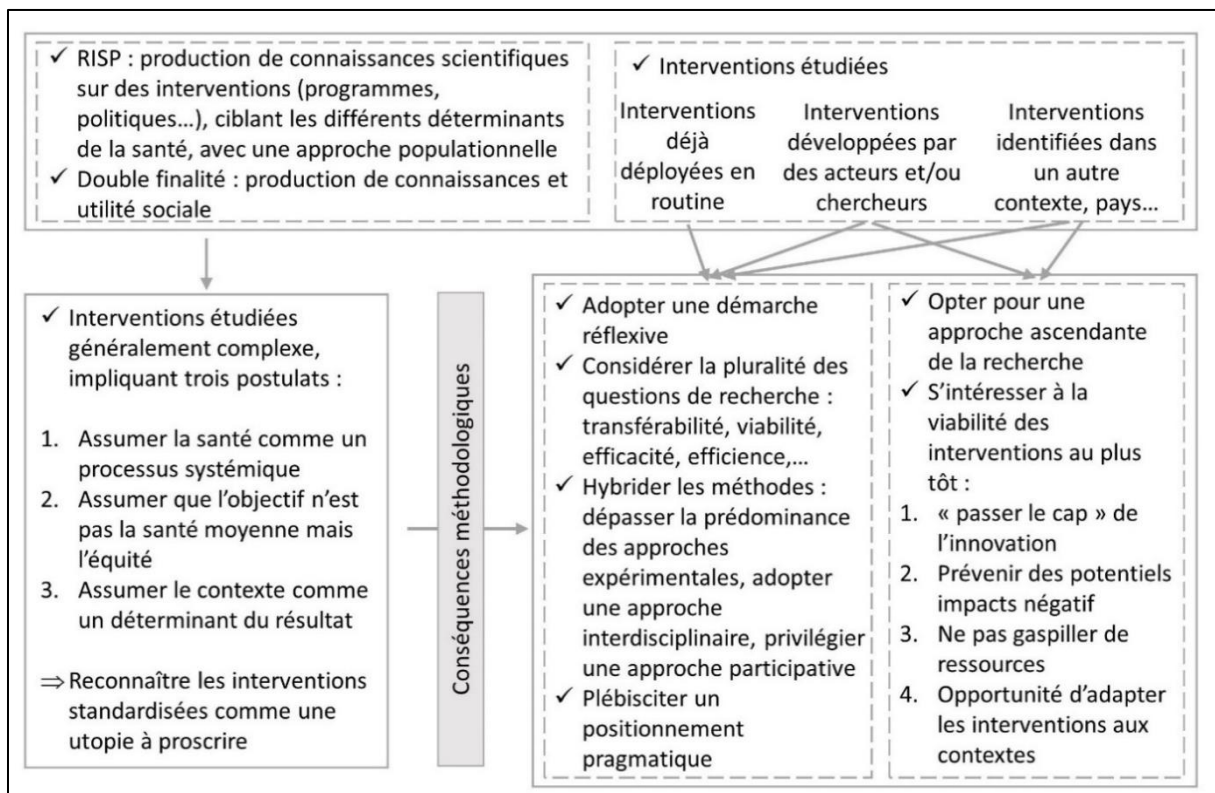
✓ RISP : production de connaissances scientifiques sur des interventions (programmes, politiques…), ciblant les différents déterminants de la santé, avec une approche populationnelle
✓ Double finalité : production de connaissances et utilité sociale

✓ Interventions étudiées

Interventions déjà déployées en routine

Interventions développées par des acteurs et/ou chercheurs

Interventions identifiées dans un autre contexte, pays…

✓ Interventions étudiées généralement complexe, impliquant trois postulats :

1. Assumer la santé comme un processus systémique
2. Assumer que l'objectif n'est pas la santé moyenne mais l'équité
3. Assumer le contexte comme un déterminant du résultat

⇒ Reconnaître les interventions standardisées comme une utopie à proscrire

Conséquences méthodologiques

✓ Adopter une démarche réflexive
✓ Considérer la pluralité des questions de recherche : transférabilité, viabilité, efficacité, efficience,…
✓ Hybrider les méthodes : dépasser la prédominance des approches expérimentales, adopter une approche interdisciplinaire, privilégier une approche participative
✓ Plébisciter un positionnement pragmatique

✓ Opter pour une approche ascendante de la recherche
✓ S'intéresser à la viabilité des interventions au plus tôt :
1. « passer le cap » de l'innovation
2. Prévenir des potentiels impacts négatif
3. Ne pas gaspiller de ressources
4. Opportunité d'adapter les interventions aux contextes